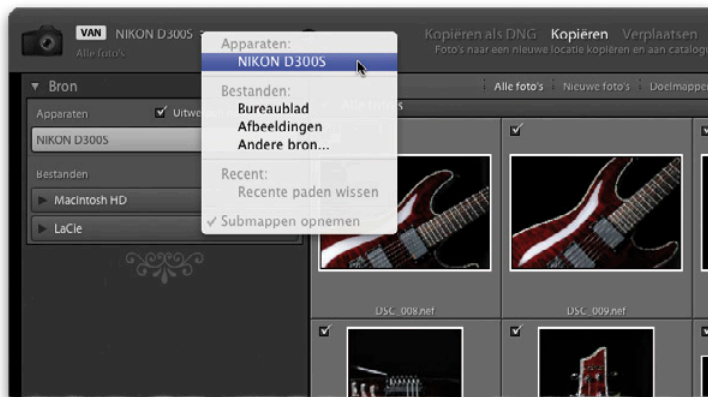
VAN NIKON D300S
Alle foto's

Apparaten:
NIKON D300S
Bestanden:
Bureaublad
Afbeeldingen
Andere bron...
Recent:
Recente paden wissen
✓ Submappen opnemen

Kopiëren als DNG Kopiëren Verplaatsen
Foto's naar een nieuwe locatie kopiëren en aan catalog

▼ Bron
Apparaten
☑ Uitwe
NIKON D300S
Bestanden
▶ Macintosh HD
▶ LaCie

Alle foto's Nieuwe foto's Doelmappen
Alle foto's

DSC_008.nef
DSC_009.nef